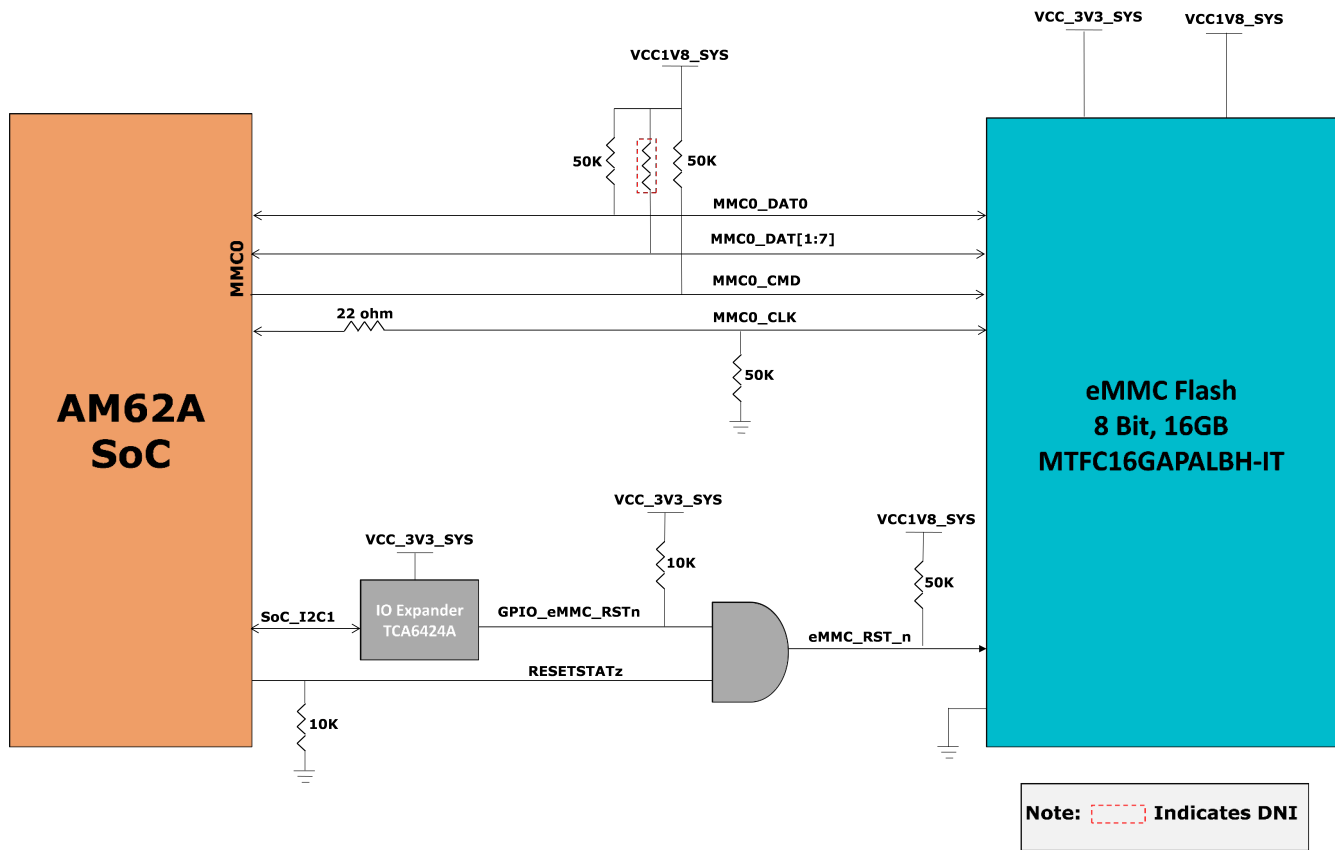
VCC_3V3_SYS
VCC1V8_SYS
VCC1V8_SYS
50K
50K
MMC0_DAT0
MMC0_DAT[1:7]
MMC0
MMC0_CMD
22 ohm
MMC0_CLK
50K
AM62A
SoC
eMMC Flash
8 Bit, 16GB
MTFC16GAPALBH-IT
VCC_3V3_SYS
VCC1V8_SYS
VCC_3V3_SYS
10K
50K
SoC_I2C1
IO Expander
TCA6424A
GPIO_eMMC_RSTn
eMMC_RST_n
RESETSTATz
10K
Note: Indicates DNI